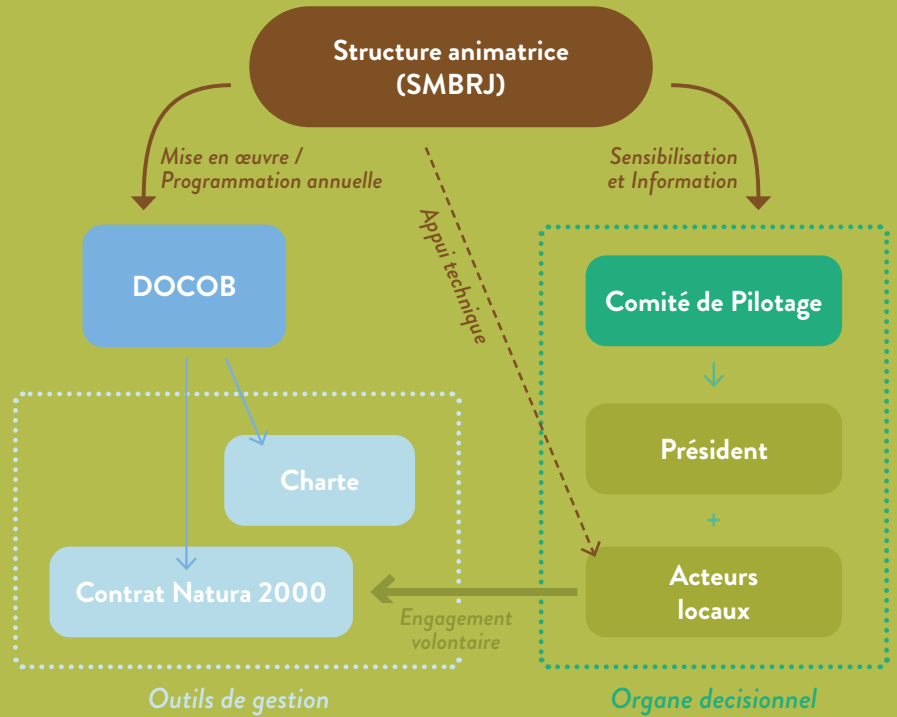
Structure animatrice (SMBRJ)

Mise en œuvre / Programmation annuelle

Sensibilisation et Information

Appui technique

DOCOB

Charte

Contrat Natura 2000

Comité de Pilotage

Président

+

Acteurs locaux

Engagement volontaire

Outils de gestion

Organe decisionnel